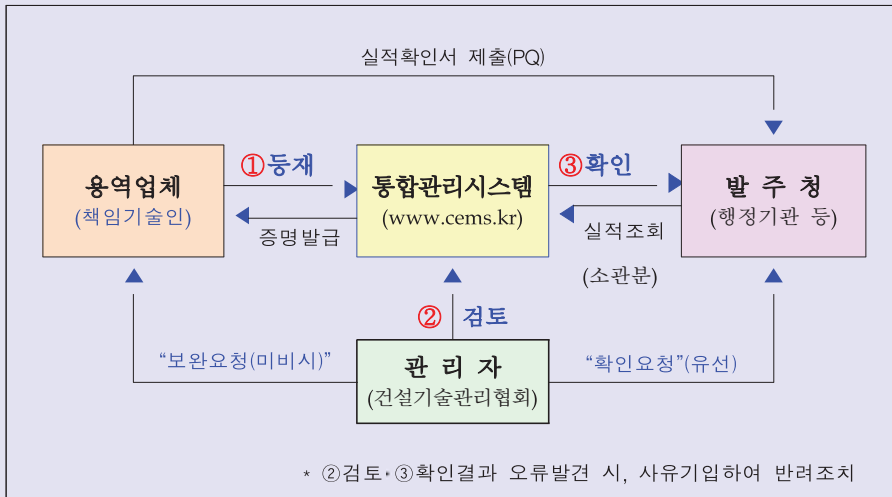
실적확인서 제출(PQ)

용역업체
(책임기술인)

①등재

증명발급

통합관리시스템
(www.cems.kr)

③확인

실적조회

(소관분)

발 주 청
(행정기관 등)

② 검토

"보완요청(미비시)"

관 리 자
(건설기술관리협회)

"확인요청"(유선)

* ②검토·③확인결과 오류발견 시, 사유기입하여 반려조치